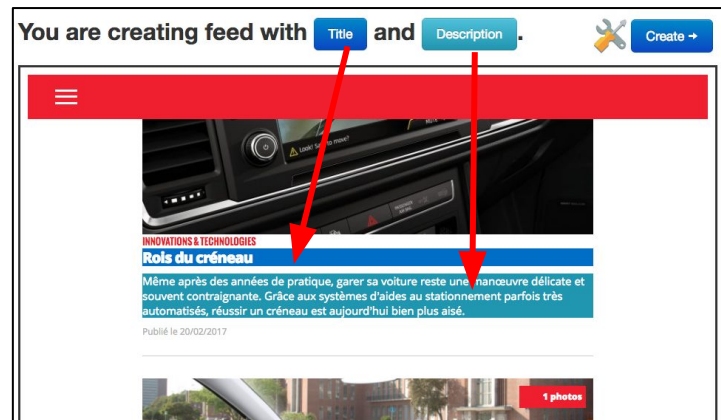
You are creating feed with Title and Description.

Create →

INNOVATIONS & TECHNOLOGIES

Rois du créneau

Même après des années de pratique, garer sa voiture reste une manœuvre délicate et souvent contraignante. Grâce aux systèmes d'aides au stationnement parfois très automatisés, réussir un créneau est aujourd'hui bien plus aisé.

Publié le 20/02/2017

1 photos